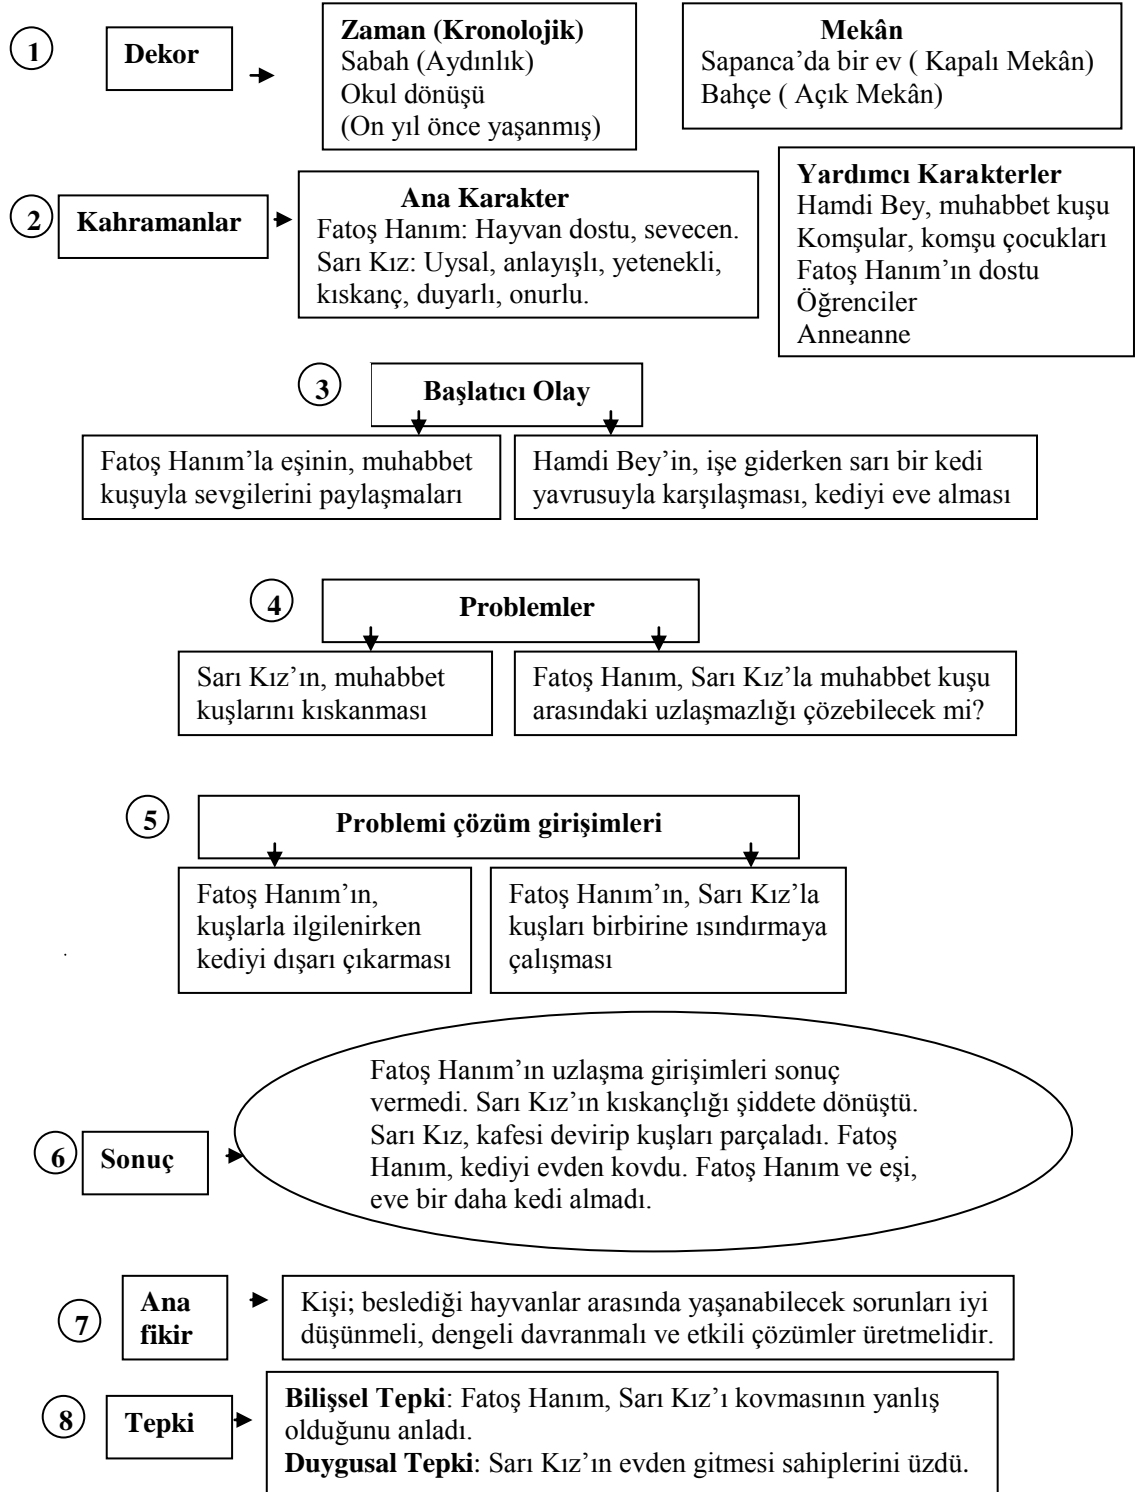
1 Dekor

Zaman (Kronolojik)
Sabah (Aydınlık)
Okul dönüşü
(On yıl önce yaşanmış)

Mekân
Sapanca'da bir ev ( Kapalı Mekân)
Bahçe ( Açık Mekân)

2 Kahramanlar

Ana Karakter
Fatoş Hanım: Hayvan dostu, sevecen.
Sarı Kız: Uysal, anlayışlı, yetenekli, kıskanç, duyarlı, onurlu.

Yardımcı Karakterler
Hamdi Bey, muhabbet kuşu
Komşular, komşu çocukları
Fatoş Hanım'ın dostu
Öğrenciler
Anneanne

3 Başlatıcı Olay

Fatoş Hanım'la eşinin, muhabbet kuşuyla sevgilerini paylaşmaları

Hamdi Bey'in, işe giderken sarı bir kedi yavrusuyla karşılaşması, kediyi eve alması

4 Problemler

Sarı Kız'ın, muhabbet kuşlarını kıskanması

Fatoş Hanım, Sarı Kız'la muhabbet kuşu arasındaki uzlaşmazlığı çözebilecek mi?

5 Problemi çözüm girişimleri

Fatoş Hanım'ın, kuşlarla ilgilenirken kediyi dışarı çıkarması

Fatoş Hanım'ın, Sarı Kız'la kuşları birbirine ısındırmaya çalışması

6 Sonuç

Fatoş Hanım'ın uzlaşma girişimleri sonuç vermedi. Sarı Kız'ın kıskançlığı şiddete dönüştü. Sarı Kız, kafesi devirip kuşları parçaladı. Fatoş Hanım, kediyi evden kovdu. Fatoş Hanım ve eşi, eve bir daha kedi almadı.

7 Ana fikir

Kişi; beslediği hayvanlar arasında yaşanabilecek sorunları iyi düşünmeli, dengeli davranmalı ve etkili çözümler üretmelidir.

8 Tepki

Bilişsel Tepki: Fatoş Hanım, Sarı Kız'ı kovmasının yanlış olduğunu anladı.
Duygusal Tepki: Sarı Kız'ın evden gitmesi sahiplerini üzdü.